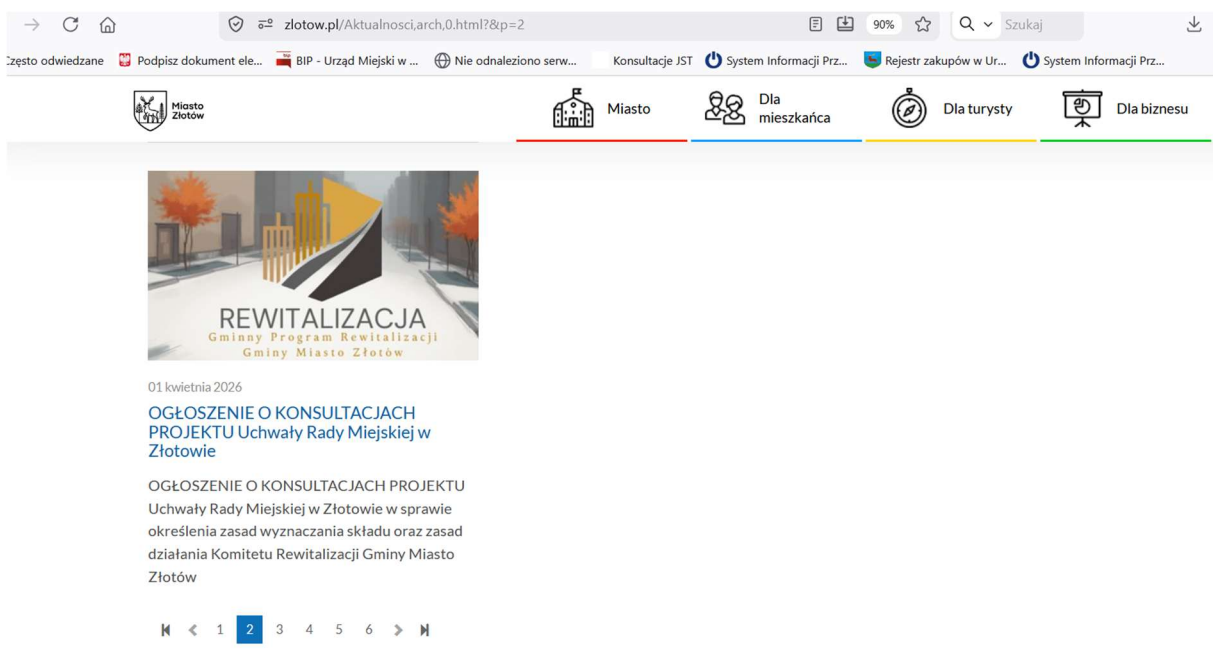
zlotow.pl/Aktualnosci,arch,0.html?&p=2

90%

Szukaj

Często odwiedzane   Podpisz dokument ele...   BIP - Urząd Miejski w ...   Nie odnaleziono serw...   Konsultacje JST   System Informacji Prz...   Rejestr zakupów w Ur...   System Informacji Prz...

Miasto Złotów

Miasto   Dla mieszkańca   Dla turysty   Dla biznesu

REWITALIZACJA
Gminny Program Rewitalizacji
Gminy Miasto Złotów

01 kwietnia 2026

OGŁOSZENIE O KONSULTACJACH PROJEKTU Uchwały Rady Miejskiej w Złotowie

OGŁOSZENIE O KONSULTACJACH PROJEKTU Uchwały Rady Miejskiej w Złotowie w sprawie określenia zasad wyznaczania składu oraz zasad działania Komitetu Rewitalizacji Gminy Miasto Złotów

1 2 3 4 5 6